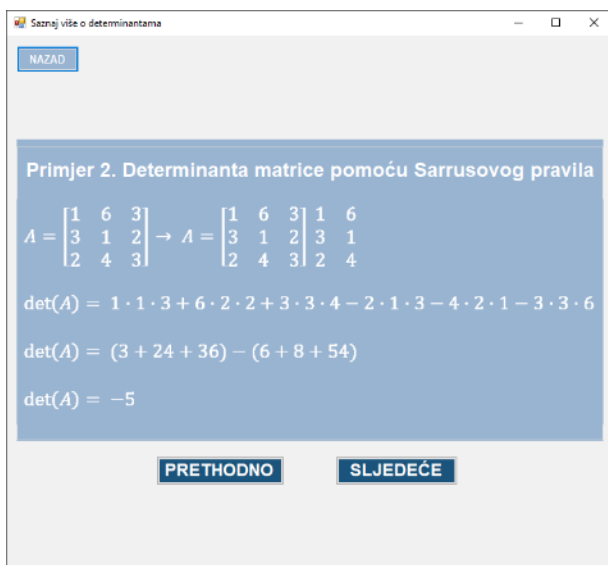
Saznaj više o determinantama

NAZAD

Primjer 2. Determinanta matrice pomoću Sarrusovog pravila

$A = \begin{bmatrix} 1 & 6 & 3 \\ 3 & 1 & 2 \\ 2 & 4 & 3 \end{bmatrix} \rightarrow A = \begin{bmatrix} 1 & 6 & 3 \\ 3 & 1 & 2 \\ 2 & 4 & 3 \end{bmatrix} \begin{matrix} 1 & 6 \\ 3 & 1 \\ 2 & 4 \end{matrix}$

$\det(A) = 1 \cdot 1 \cdot 3 + 6 \cdot 2 \cdot 2 + 3 \cdot 3 \cdot 4 - 2 \cdot 1 \cdot 3 - 4 \cdot 2 \cdot 1 - 3 \cdot 3 \cdot 6$

$\det(A) = (3 + 24 + 36) - (6 + 8 + 54)$

$\det(A) = -5$

PRETHODNO

SLJEDEĆE